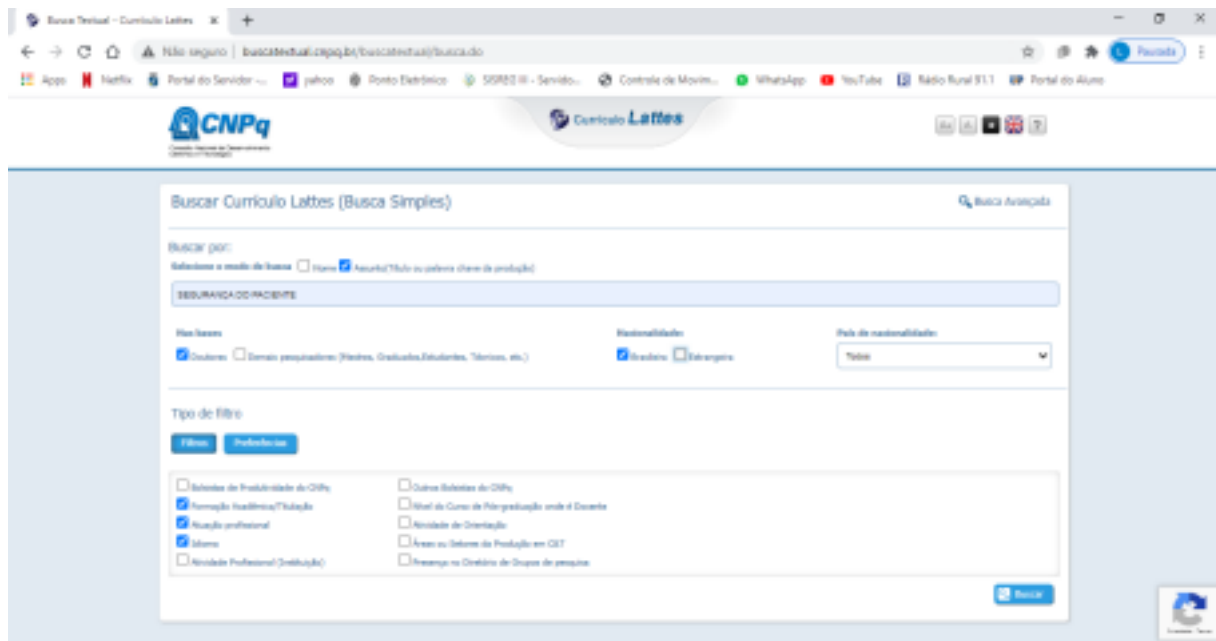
Busca Textual - Currículo Lattes ×

Não seguro | buscatextual.cnpq.br/buscatextual/busca.do

Pausada

Apps Netflix Portal do Servidor -... yahoo Ponto Eletrônico SISREG III - Servido... Controle de Movim... WhatsApp YouTube Rádio Rural 91.1 Portal do Aluno

CNPq

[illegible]

Currículo Lattes

Buscar Currículo Lattes (Busca Simples)

Busca Avançada

Buscar por:

Selecione o modo de busca Nome Assunto(Título ou palavra chave da produção)

SEGURANÇA DO PACIENTE

Nas bases

Doutores Demais pesquisadores (Mestres, Graduados,Estudantes, Técnicos, etc.)

Nacionalidade

Brasileira Estrangeira

País de nacionalidade:

Todos

Tipo de filtro

Filtros Preferências

Bolsistas de Produtividade do CNPq

Formação Acadêmica/Titulação

Atuação profissional

Idioma

Atividade Profissional (Instituição)

Outros Bolsistas do CNPq

Nível do Curso de Pós-graduação onde é Docente

Atividade de Orientação

Áreas ou Setores de Produção em C&T

Presença no Diretório de Grupos de pesquisa

Buscar